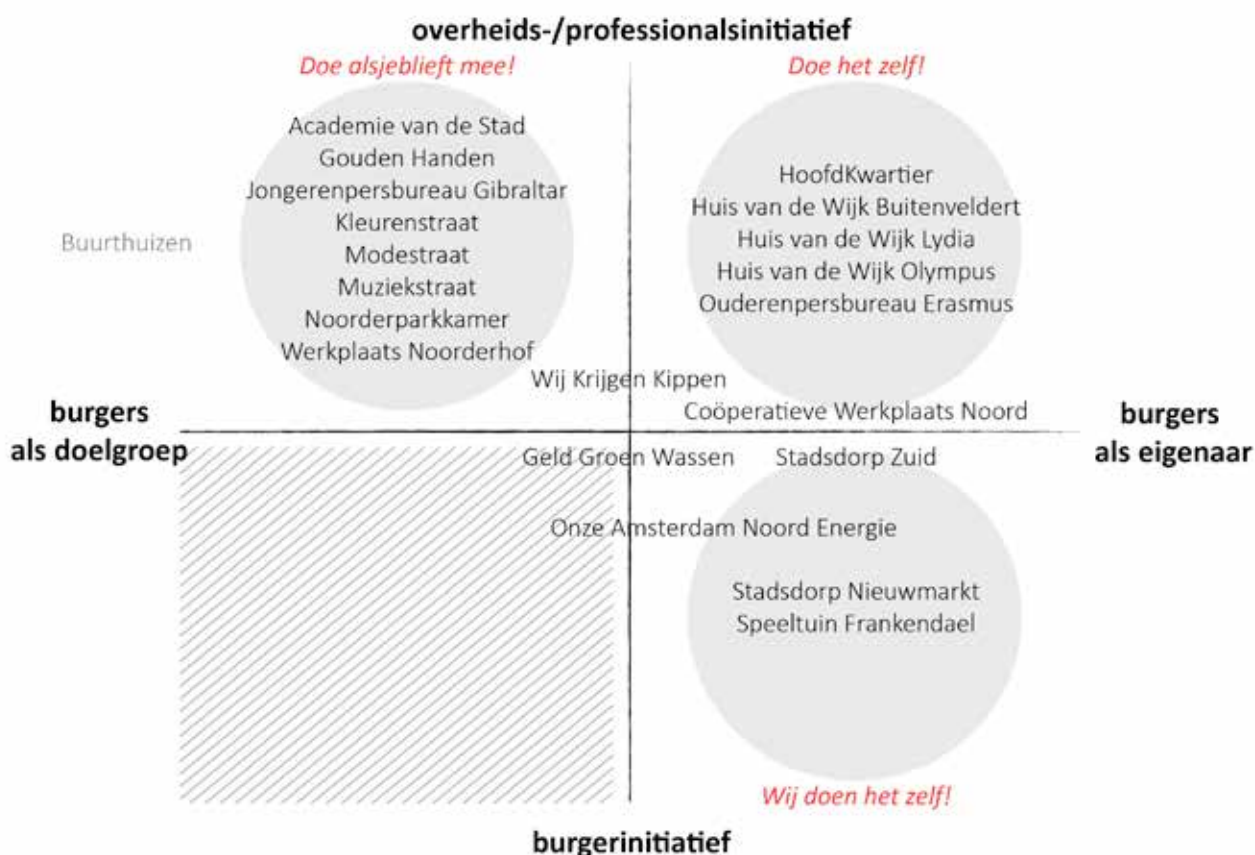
overheids-/professionalsinitiatief

Doe alsjeblieft mee!

Doe het zelf!

Academie van de Stad
Gouden Handen
Jongerenpersbureau Gibraltar
Kleurenstraat
Modestraat
Muziekstraat
Noorderparkkamer
Werkplaats Noorderhof

Buurthuizen

HoofdKwartier
Huis van de Wijk Buitenveldert
Huis van de Wijk Lydia
Huis van de Wijk Olympus
Ouderenpersbureau Erasmus

Wij Krijgen Kippen

Coöperatieve Werkplaats Noord

burgers
als doelgroep

burgers
als eigenaar

Geld Groen Wassen

Stadsdorp Zuid

Onze Amsterdam Noord Energie

Stadsdorp Nieuwmarkt
Speeltuin Frankendael

Wij doen het zelf!

burgerinitiatief